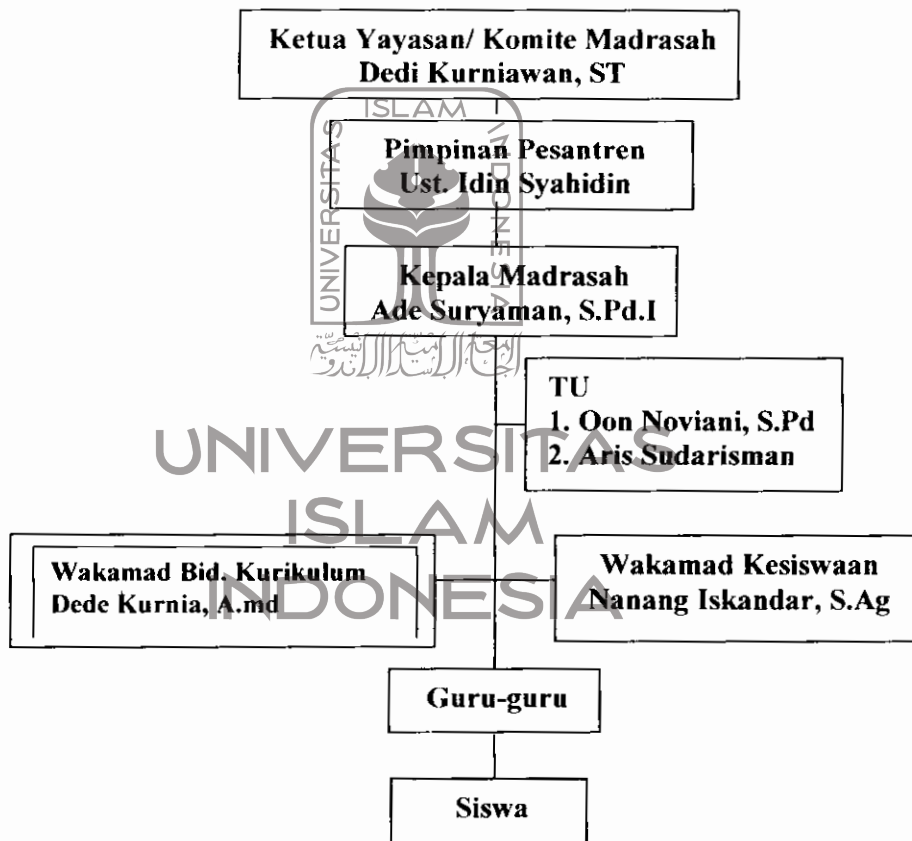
Ketua Yayasan/ Komite Madrasah
Dedi Kurniawan, ST

Pimpinan Pesantren
Ust. Idin Syahidin

Kepala Madrasah
Ade Suryaman, S.Pd.I

TU
1. Oon Noviani, S.Pd
2. Aris Sudarisman

Wakamad Bid. Kurikulum
Dede Kurnia, A.md

Wakamad Kesiswaan
Nanang Iskandar, S.Ag

Guru-guru

Siswa

UNIVERSITAS
ISLAM
INDONESIA